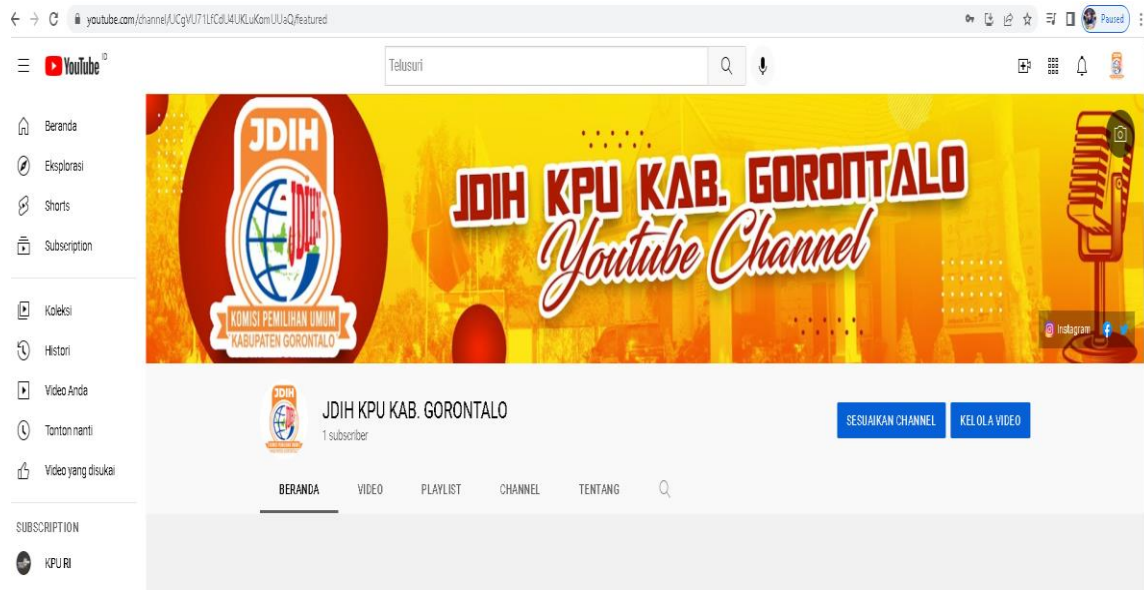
youtube.com/channel/UCgVU71LfCdU4UKLuKomUUaQ/featured

Paused

YouTube ID

Telusuri

Beranda
Eksplorasi
Shorts
Subscription

Koleksi
Histori
Video Anda
Tonton nanti
Video yang disukai

SUBSCRIPTION
KPU RI

JDIH
JDIH
KOMISI PEMILIHAN UMUM
KABUPATEN GORONTALO

JDIH KPU KAB. GORONTALO
Youtube Channel

Instagram

JDIH KPU KAB. GORONTALO
1 subscriber

SESUAIKAN CHANNEL
KELOLA VIDEO

BERANDA
VIDEO
PLAYLIST
CHANNEL
TENTANG